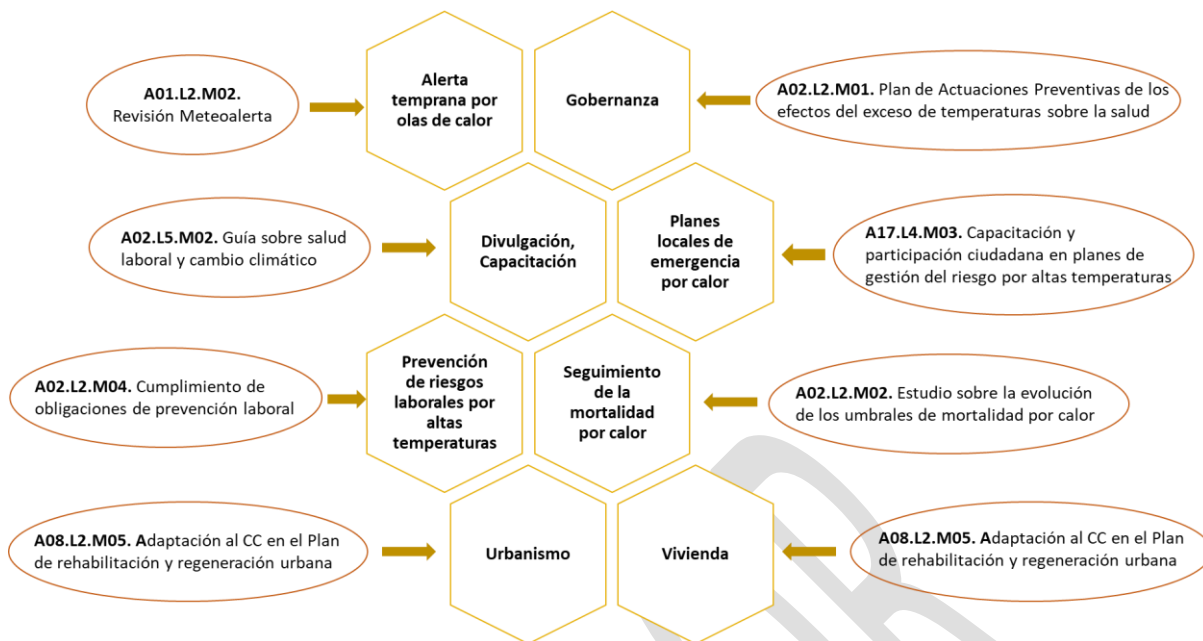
A01.L2.M02. Revisión Meteoalerta

Alerta temprana por olas de calor

Gobernanza

A02.L2.M01. Plan de Actuaciones Preventivas de los efectos del exceso de temperaturas sobre la salud

A02.L5.M02. Guía sobre salud laboral y cambio climático

Divulgación, Capacitación

Planes locales de emergencia por calor

A17.L4.M03. Capacitación y participación ciudadana en planes de gestión del riesgo por altas temperaturas

A02.L2.M04. Cumplimiento de obligaciones de prevención laboral

Prevención de riesgos laborales por altas temperaturas

Seguimiento de la mortalidad por calor

A02.L2.M02. Estudio sobre la evolución de los umbrales de mortalidad por calor

A08.L2.M05. Adaptación al CC en el Plan de rehabilitación y regeneración urbana

Urbanismo

Vivienda

A08.L2.M05. Adaptación al CC en el Plan de rehabilitación y regeneración urbana